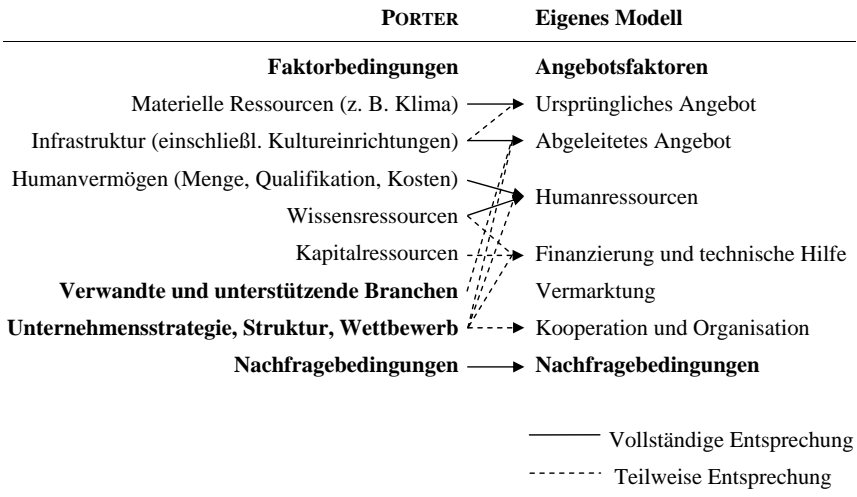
| PORTER | Eigenes Modell |
|---|---|
| **Faktorbedingungen** | **Angebotsfaktoren** |
| Materielle Ressourcen (z. B. Klima) | Ursprüngliches Angebot |
| Infrastruktur (einschließl. Kultureinrichtungen) | Abgeleitetes Angebot |
| Humanvermögen (Menge, Qualifikation, Kosten) | Humanressourcen |
| Wissensressourcen | |
| Kapitalressourcen | Finanzierung und technische Hilfe |
| **Verwandte und unterstützende Branchen** | Vermarktung |
| **Unternehmensstrategie, Struktur, Wettbewerb** | Kooperation und Organisation |
| **Nachfragebedingungen** | **Nachfragebedingungen** |

Vollständige Entsprechung

Teilweise Entsprechung